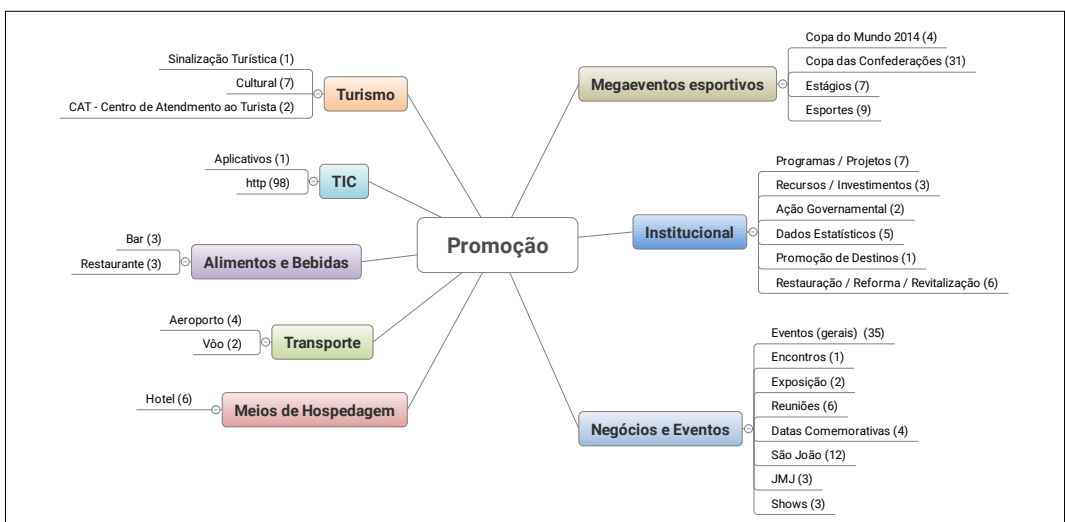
Promoção

Turismo
Sinalização Turística (1)
Cultural (7)
CAT - Centro de Atendmento ao Turista (2)

TIC
Aplicativos (1)
http (98)

Alimentos e Bebidas
Bar (3)
Restaurante (3)

Transporte
Aeroporto (4)
Vôo (2)

Meios de Hospedagem
Hotel (6)

Megaeventos esportivos
Copa do Mundo 2014 (4)
Copa das Confederações (31)
Estágios (7)
Esportes (9)

Institucional
Programas / Projetos (7)
Recursos / Investimentos (3)
Ação Governamental (2)
Dados Estatísticos (5)
Promoção de Destinos (1)
Restauração / Reforma / Revitalização (6)

Negócios e Eventos
Eventos (gerais) (35)
Encontros (1)
Exposição (2)
Reuniões (6)
Datas Comemorativas (4)
São João (12)
JMJ (3)
Shows (3)